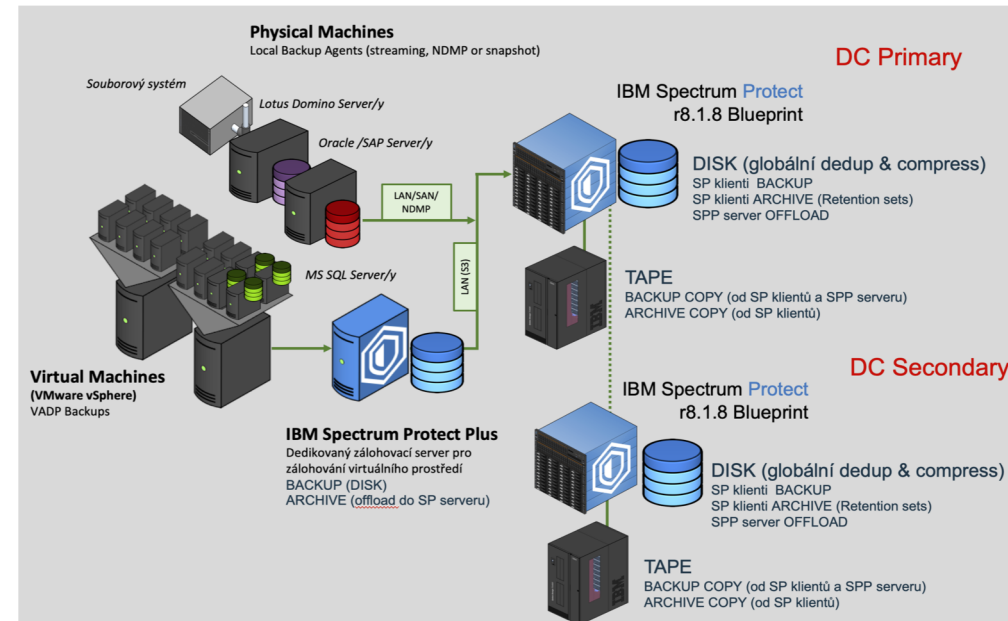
Physical Machines
Local Backup Agents (streaming, NDMP or snapshot)

DC Primary

Souborový systém

Lotus Domino Server/y

Oracle /SAP Server/y

IBM Spectrum Protect
r8.1.8 Blueprint

DISK (globální dedup & compress)
SP klienti BACKUP
SP klienti ARCHIVE (Retention sets)
SPP server OFFLOAD

LAN/SAN/
NDMP

LAN (S3)

MS SQL Server/y

TAPE
BACKUP COPY (od SP klientů a SPP serveru)
ARCHIVE COPY (od SP klientů)

IBM

Virtual Machines
(VMware vSphere)
VADP Backups

DC Secondary

IBM Spectrum Protect
r8.1.8 Blueprint

IBM Spectrum Protect Plus
Dedikovaný zálohovací server pro zálohování virtuálního prostředí
BACKUP (DISK)
ARCHIVE (offload do SP serveru)

DISK (globální dedup & compress)
SP klienti BACKUP
SP klienti ARCHIVE (Retention sets)
SPP server OFFLOAD

TAPE
BACKUP COPY (od SP klientů a SPP serveru)
ARCHIVE COPY (od SP klientů)

IBM